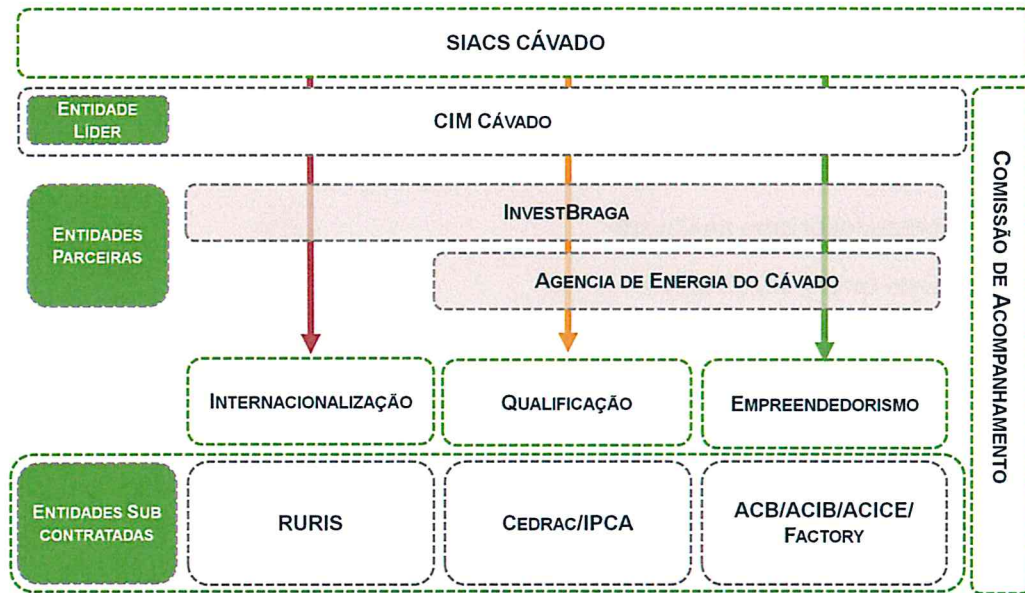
SIACS CÁVADO

ENTIDADE LÍDER

CIM CÁVADO

ENTIDADES PARCEIRAS

INVESTBRAGA

AGENCIA DE ENERGIA DO CÁVADO

INTERNACIONALIZAÇÃO

QUALIFICAÇÃO

EMPREENDEDORISMO

ENTIDADES SUB CONTRATADAS

RURIS

CEDRAC/IPCA

ACB/ACIB/ACICE/ FACTORY

COMISSÃO DE ACOMPANHAMENTO